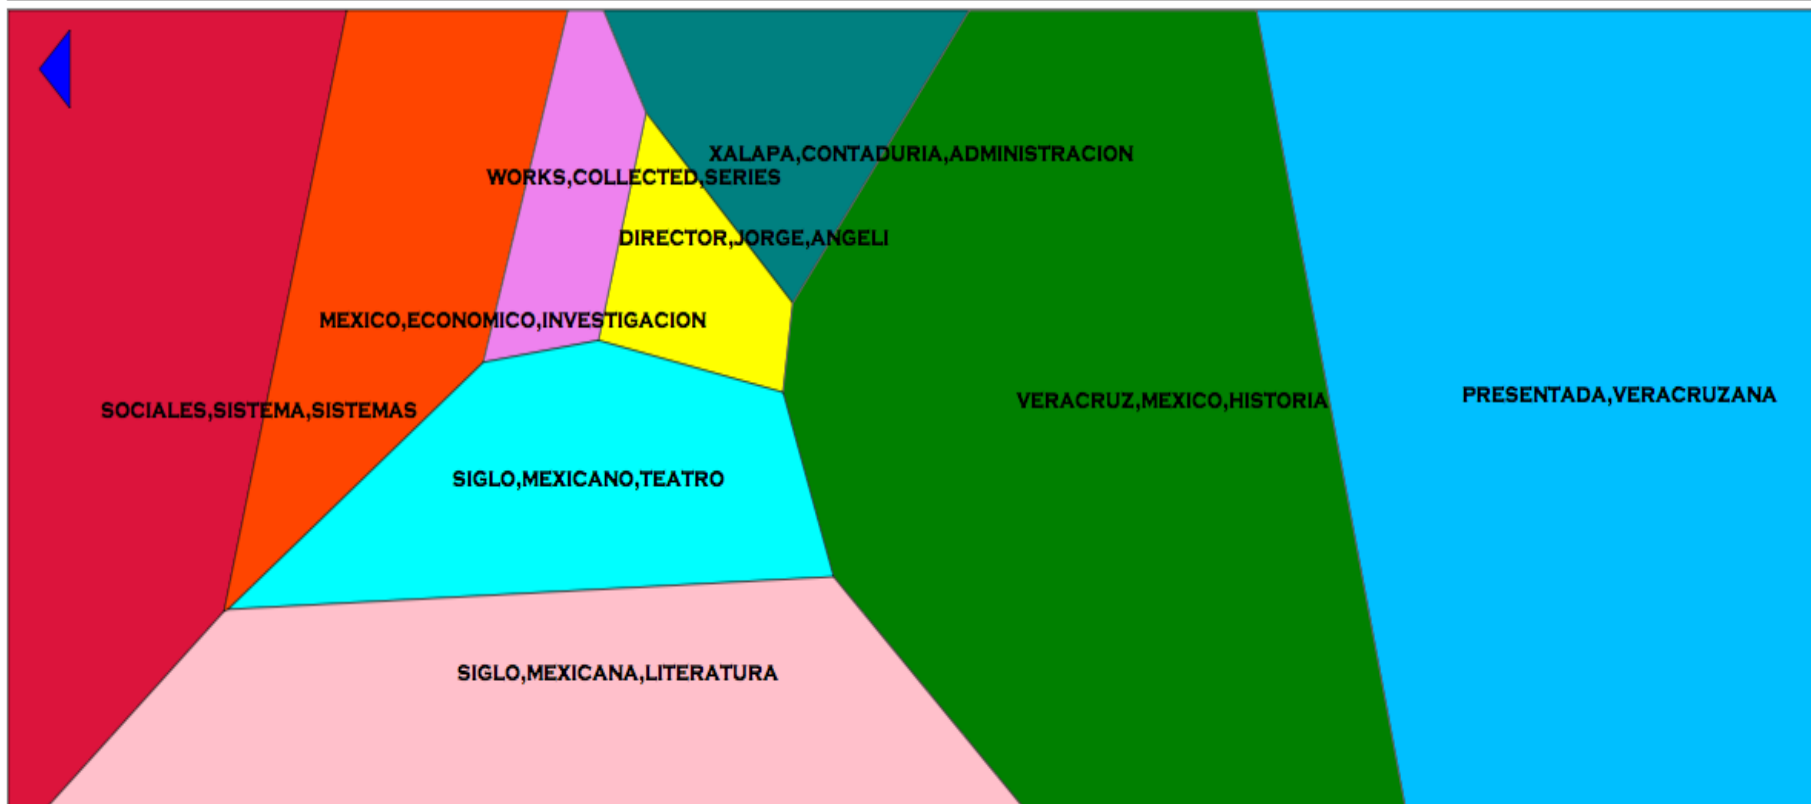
XALAPA,CONTADURIA,ADMINISTRACION

WORKS,COLLECTED,SERIES

DIRECTOR,JORGE,ANGELI

MEXICO,ECONOMICO,INVESTIGACION

SOCIALES,SISTEMA,SISTEMAS

VERACRUZ,MEXICO,HISTORIA

PRESENTADA,VERACRUZANA

SIGLO,MEXICANO,TEATRO

SIGLO,MEXICANA,LITERATURA